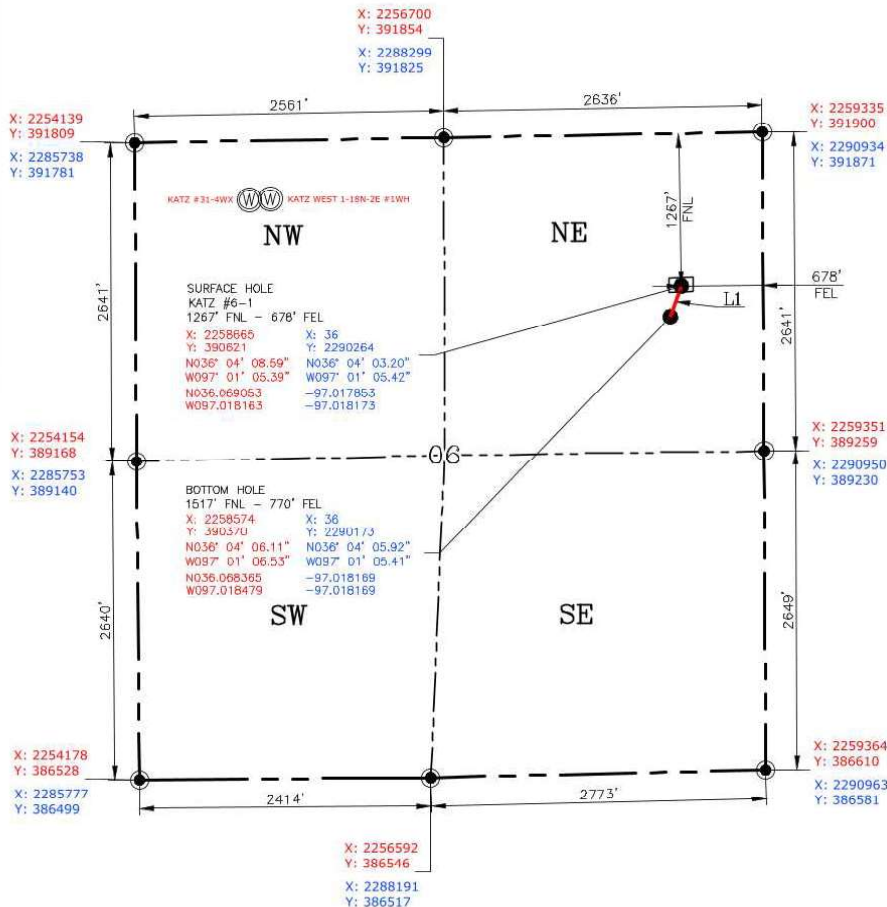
X: 2256700
Y: 391854

X: 2288299
Y: 391825

X: 2254139
Y: 391809

X: 2285738
Y: 391781

2561'

2636'

X: 2259335
Y: 391900

X: 2290934
Y: 391871

KATZ #31-4WX

KATZ WEST 1-18N-2E #1WH

NW

NE

1267' FNL

678' FEL

L1

2641'

2641'

SURFACE HOLE
KATZ #6-1
1267' FNL – 678' FEL

X: 2258665
Y: 390621
N036° 04' 08.59"
W097° 01' 05.39"
N036.069053
W097.018163

X: 36
Y: 2290264
N036° 04' 03.20"
W097° 01' 05.42"
-97.017853
-97.018173

X: 2254154
Y: 389168

X: 2285753
Y: 389140

06

X: 2259351
Y: 389259

X: 2290950
Y: 389230

BOTTOM HOLE
1517' FNL – 770' FEL

X: 2258574
Y: 390370
N036° 04' 06.11"
W097° 01' 06.53"
N036.068365
W097.018479

X: 36
Y: 2290173
N036° 04' 05.92"
W097° 01' 05.41"
-97.018169
-97.018169

2640'

SW

SE

2649'

X: 2254178
Y: 386528

X: 2285777
Y: 386499

2414'

2773'

X: 2259364
Y: 386610

X: 2290963
Y: 386581

X: 2256592
Y: 386546

X: 2288191
Y: 386517